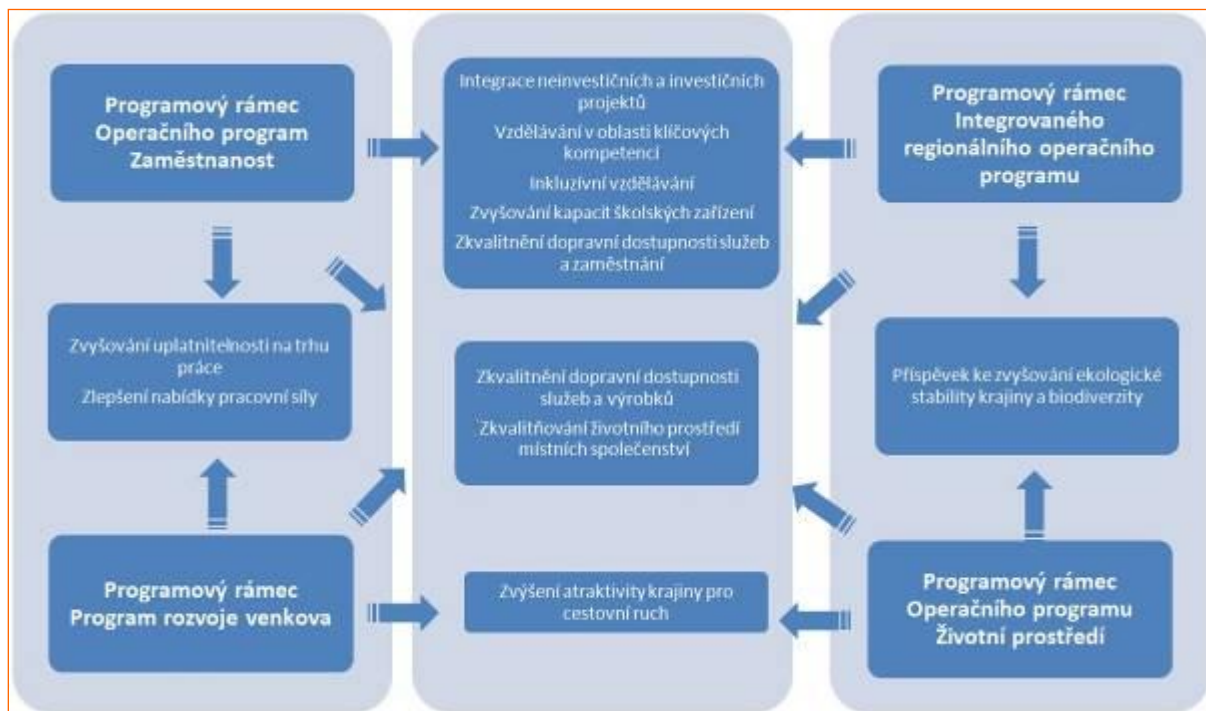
Programový rámec Operačního program Zaměstnanost

Zvyšování uplatnitelnosti na trhu práce

Zlepšení nabídky pracovní síly

Programový rámec Program rozvoje venkova

Integrace neinvestičních a investičních projektů

Vzdělávání v oblasti klíčových kompetencí

Inkluzivní vzdělávání

Zvyšování kapacit školských zařízení

Zkvalitnění dopravní dostupnosti služeb a zaměstnání

Zkvalitnění dopravní dostupnosti služeb a výrobků

Zkvalitňování životního prostředí místních společenství

Zvýšení atraktivity krajiny pro cestovní ruch

Programový rámec Integrovaného regionálního operačního programu

Příspěvek ke zvyšování ekologické stability krajiny a biodiverzity

Programový rámec Operačního programu Životní prostředí